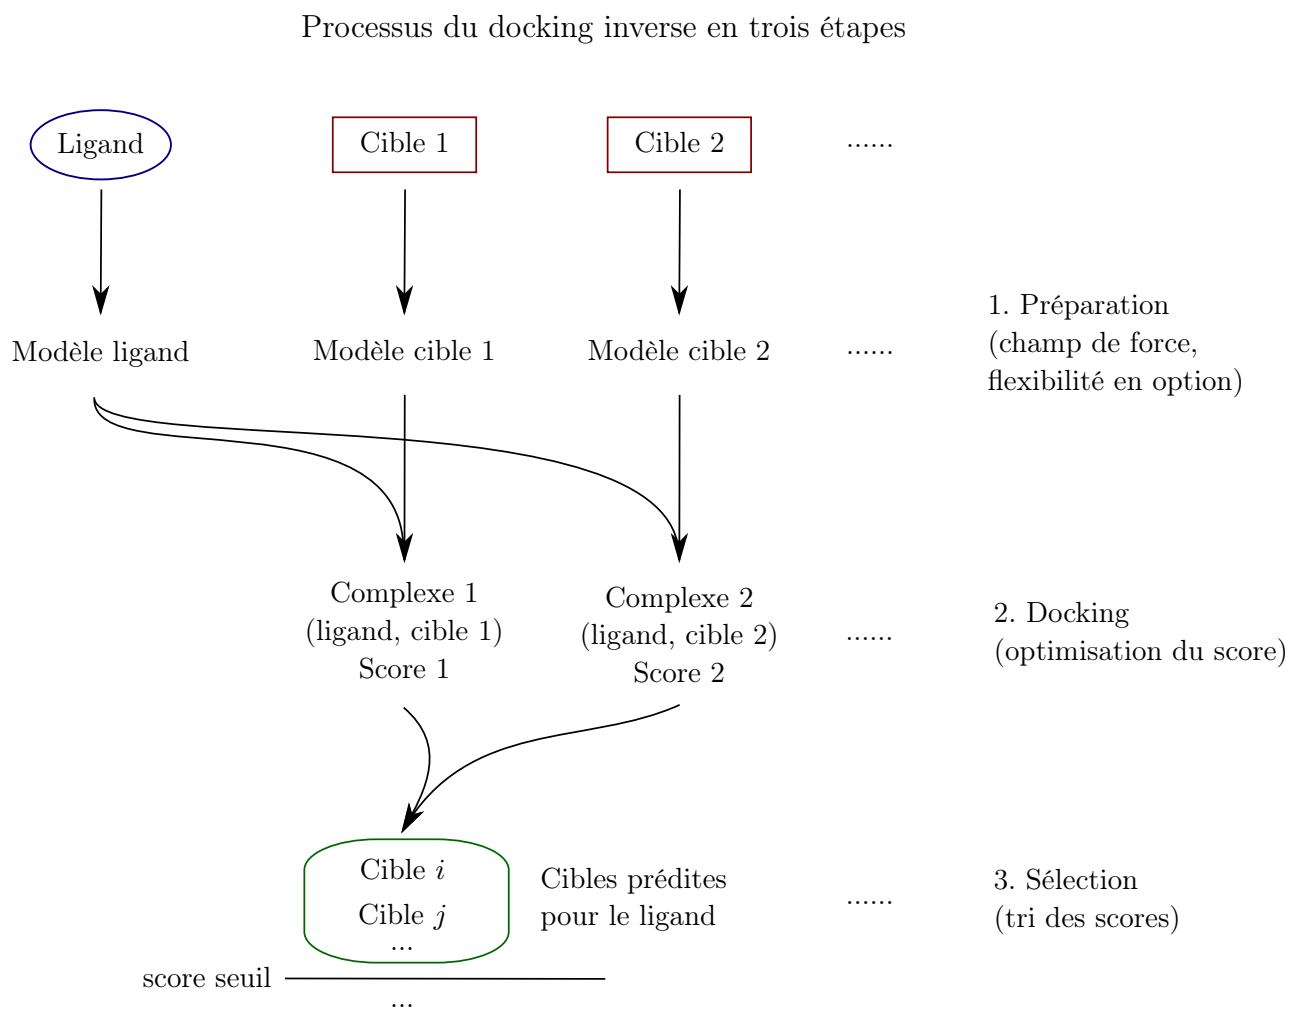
Processus du docking inverse en trois étapes

Ligand

Cible 1

Cible 2

......

Modèle ligand

Modèle cible 1

Modèle cible 2

......

1. Préparation (champ de force, flexibilité en option)

Complexe 1 (ligand, cible 1) Score 1

Complexe 2 (ligand, cible 2) Score 2

......

2. Docking (optimisation du score)

Cible $i$
Cible $j$
...

Cibles prédites pour le ligand

......

3. Sélection (tri des scores)

score seuil

...